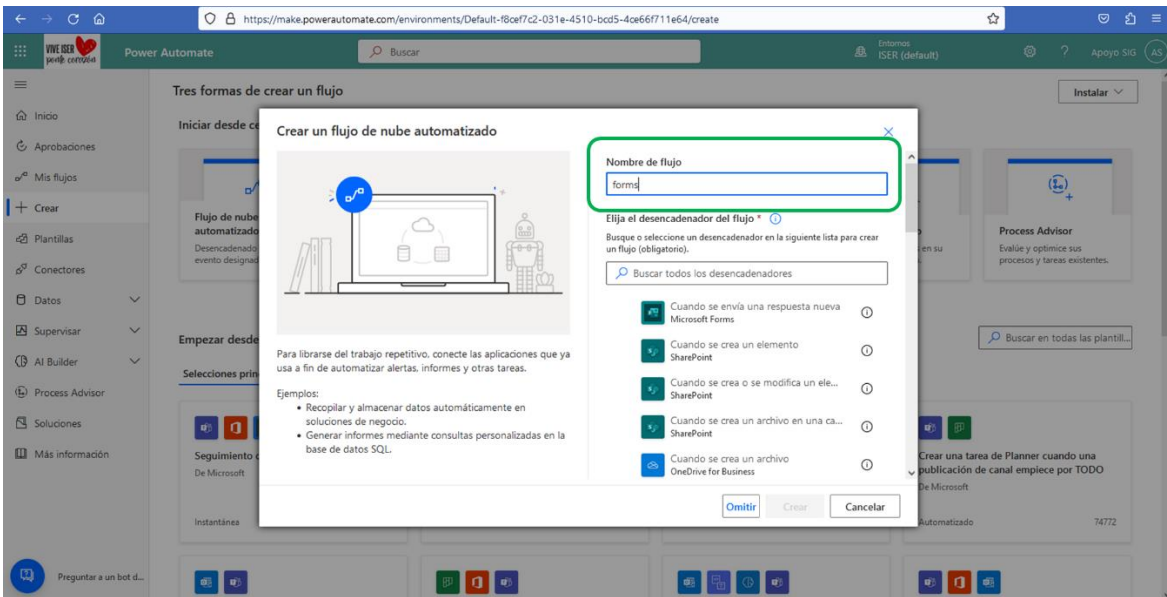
https://make.powerautomate.com/environments/Default-f8cef7c2-031e-4510-bcd5-4ce66f711e64/create

VIVE ISER

Power Automate

Buscar

Entornos
ISER (default)

Apoyo SIG

AS

Inicio

Aprobaciones

Mis flujos

Crear

Plantillas

Conectores

Datos

Supervisar

AI Builder

Process Advisor

Soluciones

Más información

Preguntar a un bot d...

Tres formas de crear un flujo

Instalar

Iniciar desde ce

Flujo de nube automatizado

Desencadenado evento designad

Process Advisor

Evalúe y optimice sus procesos y tareas existentes.

en su

Empezar desde

Selecciones prin

Buscar en todas las plantill...

Seguimiento

De Microsoft

Instantánea

Crear una tarea de Planner cuando una publicación de canal empiece por TODO

De Microsoft

Automatizado

74772

Crear un flujo de nube automatizado

Para librarse del trabajo repetitivo, conecte las aplicaciones que ya usa a fin de automatizar alertas, informes y otras tareas.

Ejemplos:
• Recopilar y almacenar datos automáticamente en soluciones de negocio.
• Generar informes mediante consultas personalizadas en la base de datos SQL.

Nombre de flujo

forms

Elija el desencadenador del flujo * ⓘ

Busque o seleccione un desencadenador en la siguiente lista para crear un flujo (obligatorio).

Buscar todos los desencadenadores

Cuando se envía una respuesta nueva
Microsoft Forms

Cuando se crea un elemento
SharePoint

Cuando se crea o se modifica un ele...
SharePoint

Cuando se crea un archivo en una ca...
SharePoint

Cuando se crea un archivo
OneDrive for Business

Omitir

Crear

Cancelar